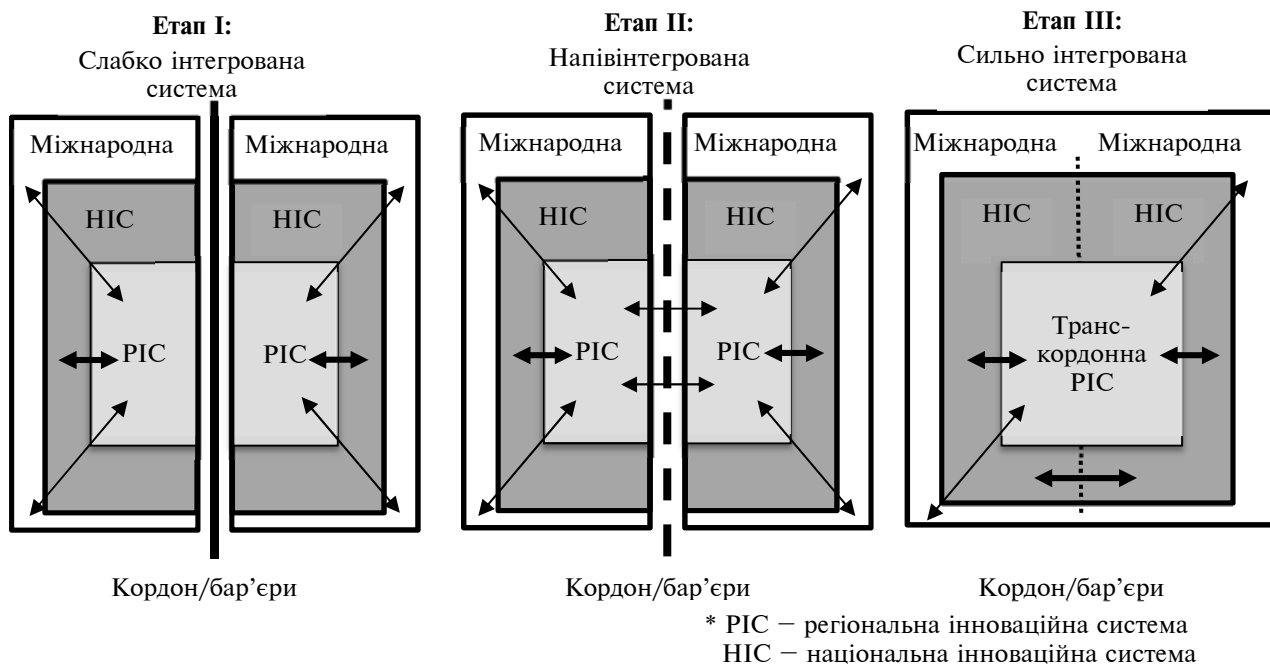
**Етап I:**
Слабко інтегрована система

Міжнародна

НІС

РІС

Міжнародна

НІС

РІС

Кордон/бар'єри

**Етап II:**
Напівінтегрована система

Міжнародна

НІС

РІС

Міжнародна

НІС

РІС

Кордон/бар'єри

**Етап III:**
Сильно інтегрована система

Міжнародна

Міжнародна

НІС

НІС

Транскордонна РІС

Кордон/бар'єри

* РІС – регіональна інноваційна система
НІС – національна інноваційна система